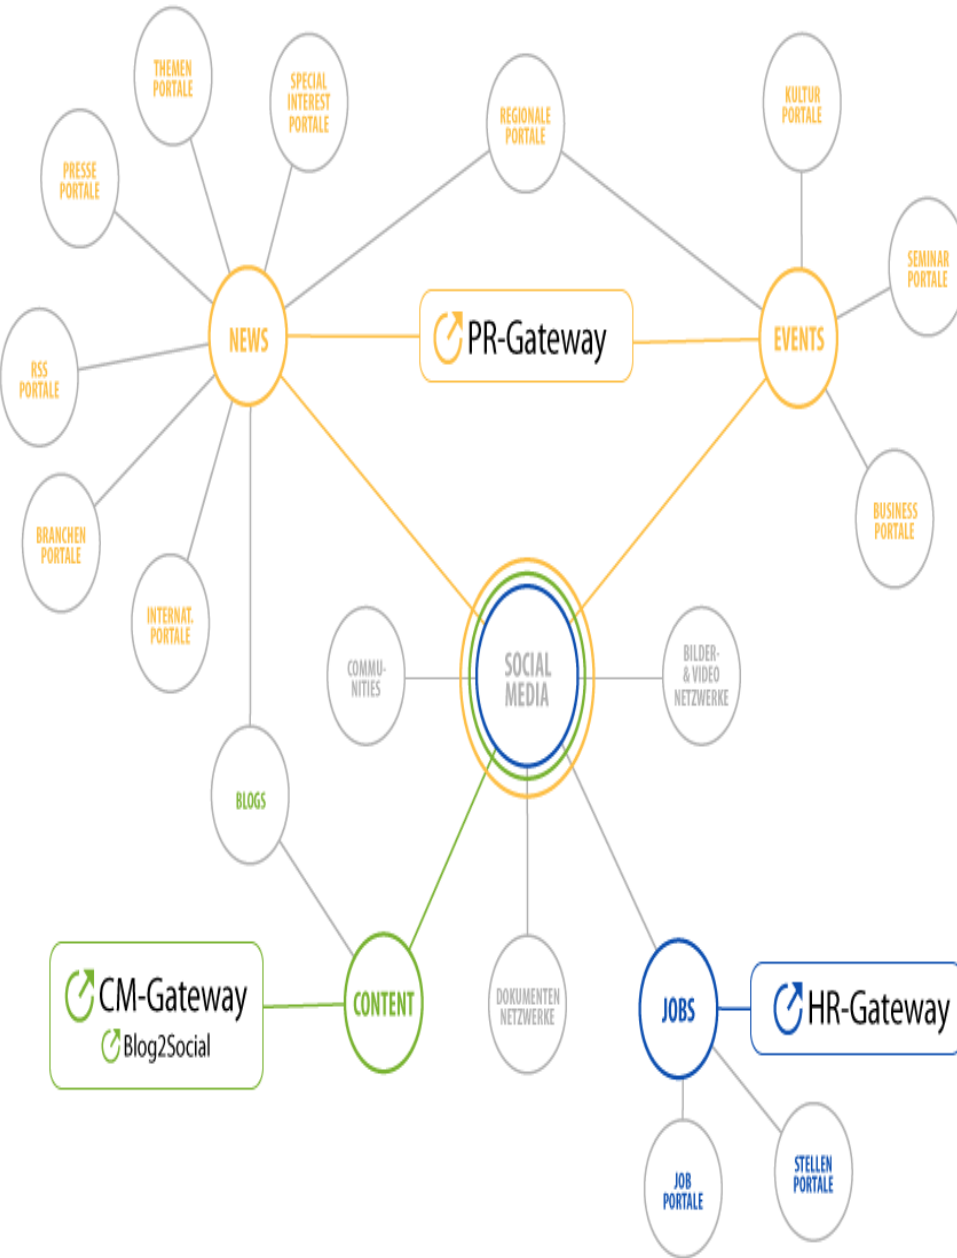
THEMEN PORTALE

SPECIAL INTEREST PORTALE

REGIONALE PORTALE

KULTUR PORTALE

PRESSE PORTALE

SEMINAR PORTALE

NEWS

PR-Gateway

EVENTS

RSS PORTALE

BRANCHEN PORTALE

BUSINESS PORTALE

INTERNAT. PORTALE

COMMU-NITIES

SOCIAL MEDIA

BILDER- & VIDEO NETZWERKE

BLOGS

CM-Gateway

Blog2Social

CONTENT

DOKUMENTEN NETZWERKE

JOBS

HR-Gateway

JOB PORTALE

STELLEN PORTALE